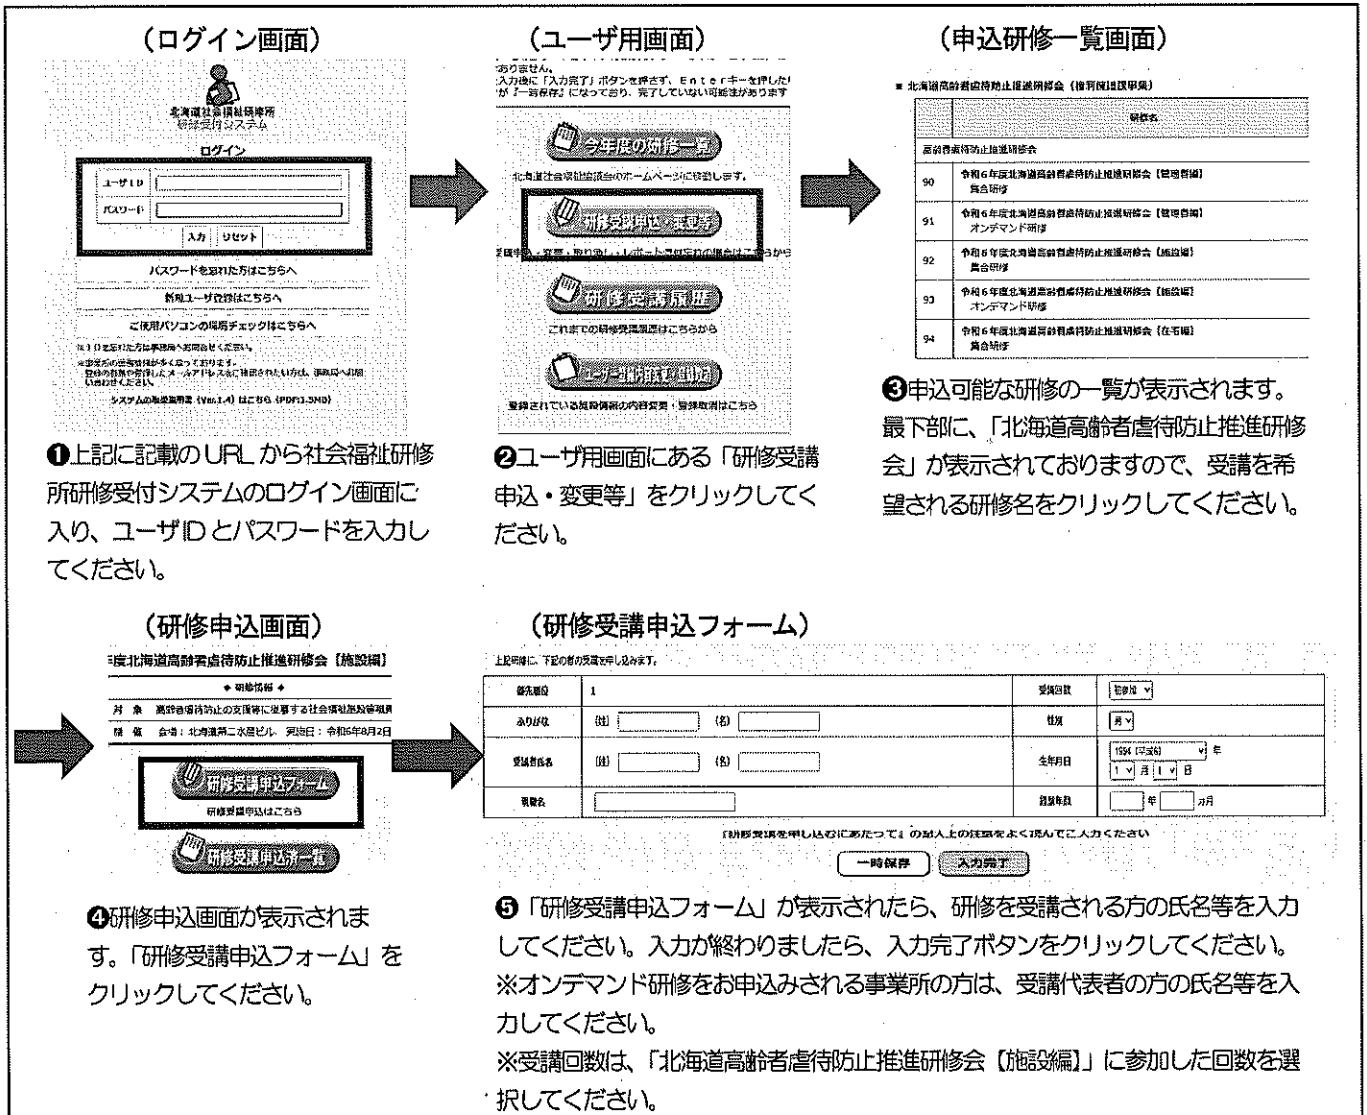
(ログイン画面)

北海道社会福祉研修所
研修受付システム

ログイン

ユーザID
パスワード
入力 リセット

パスワードを忘れた方はこちらへ
新規ユーザ登録はこちらへ
ご使用パソコンの環境チェックはこちらへ

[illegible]
システムの取扱説明書（Ver.1.4）はこちら（PDF1.5MB）

❶上記に記載のURLから社会福祉研修所研修受付システムのログイン画面に入り、ユーザIDとパスワードを入力してください。

(ユーザ用画面)

おりません。
入力後に「入力完了」ボタンを押さず、Enterキーを押した
が「一時保存」になっており、完了していない可能性があります

今年度の研修一覧
北海道社会福祉協議会のホームページに移動します。
研修受講申込・変更等
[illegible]
研修受講履歴
これまでの研修受講履歴はこちらから
ユーザー情報変更・取消
登録されている施設情報の内容変更・登録取消はこちら

❷ユーザ用画面にある「研修受講申込・変更等」をクリックしてください。

(申込研修一覧画面)

■ 北海道高齢者虐待防止推進研修会（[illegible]）

| | 研修名 |
|---|---|
| 高齢者虐待防止推進研修会 | |
| 90 | 令和6年度北海道高齢者虐待防止推進研修会【管理者編】 集合研修 |
| 91 | 令和6年度北海道高齢者虐待防止推進研修会【管理者編】 オンデマンド研修 |
| 92 | 令和6年度北海道高齢者虐待防止推進研修会【施設編】 集合研修 |
| 93 | 令和6年度北海道高齢者虐待防止推進研修会【施設編】 オンデマンド研修 |
| 94 | 令和6年度北海道高齢者虐待防止推進研修会【在宅編】 集合研修 |

❸申込可能な研修の一覧が表示されます。最下部に、「北海道高齢者虐待防止推進研修会」が表示されておりますので、受講を希望される研修名をクリックしてください。

(研修申込画面)

年度北海道高齢者虐待防止推進研修会【施設編】
◆ 研修情報 ◆
対 象　高齢者虐待防止の支援等に従事する社会福祉施設等職
開 催　会場：北海道第二水産ビル　開催日：令和6年8月2日

研修受講申込フォーム
研修受講申込はこちら
研修受講申込済一覧

❹研修申込画面が表示されます。「研修受講申込フォーム」をクリックしてください。

(研修受講申込フォーム)

上記研修に、下記の者の受講を申し込みます。

| 優先順位 | 1 | 受講回数 | 初参加 |
|---|---|---|---|
| ふりがな | (姓)　(名) | 性別 | 男 |
| 受講者氏名 | (姓)　(名) | 生年月日 | 1994 (平成6) 年 1 月 1 日 |
| 職種名 | | 経験年数 | 年　カ月 |

『研修受講を申し込むにあたって』の記入上の注意をよく読んでご入力ください

一時保存　入力完了

❺「研修受講申込フォーム」が表示されたら、研修を受講される方の氏名等を入力してください。入力が終わりましたら、入力完了ボタンをクリックしてください。
※オンデマンド研修をお申込みされる事業所の方は、受講代表者の方の氏名等を入力してください。
※受講回数は、「北海道高齢者虐待防止推進研修会【施設編】」に参加した回数を選択してください。